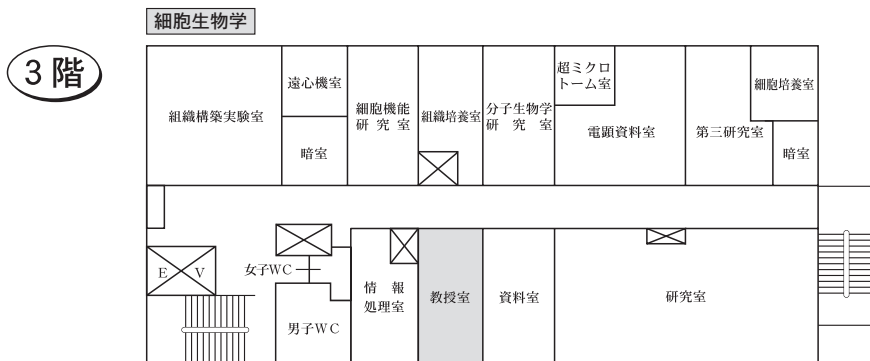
細胞生物学

3階

組織構築実験室

遠心機室

暗室

細胞機能研究室

組織培養室

分子生物学研究室

超ミクロトーム室

電顕資料室

第三研究室

細胞培養室

暗室

E V

女子WC

男子WC

情報処理室

教授室

資料室

研究室